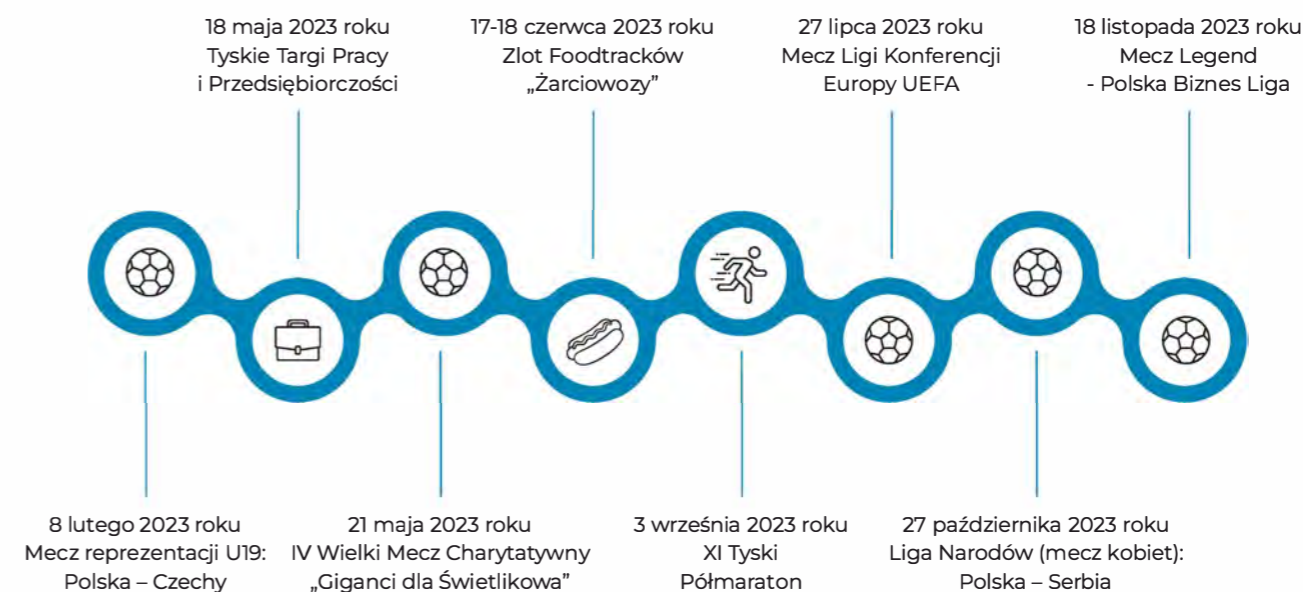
8 lutego 2023 roku
Mecz reprezentacji U19:
Polska – Czechy

18 maja 2023 roku
Tyskie Targi Pracy
i Przedsiębiorczości

21 maja 2023 roku
IV Wielki Mecz Charytatywny
„Giganci dla Świetlikowa”

17-18 czerwca 2023 roku
Zlot Foodtracków
„Żarciowozy”

27 lipca 2023 roku
Mecz Ligi Konferencji
Europy UEFA

3 września 2023 roku
XI Tyski
Półmaraton

27 października 2023 roku
Liga Narodów (mecz kobiet):
Polska – Serbia

18 listopada 2023 roku
Mecz Legend
- Polska Biznes Liga